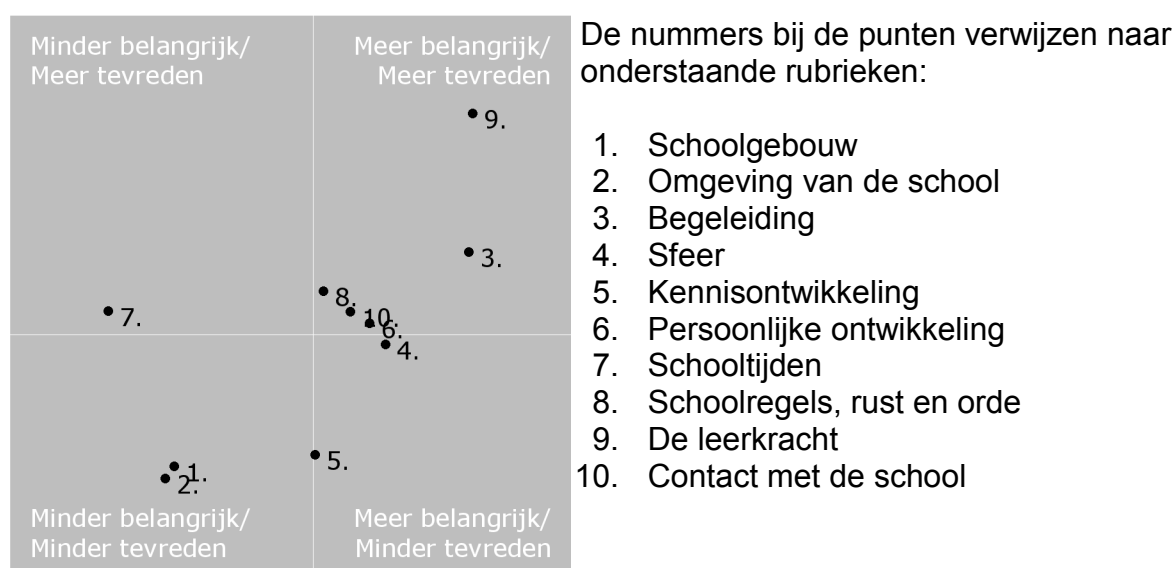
Minder belangrijk/
Meer tevreden

Meer belangrijk/
Meer tevreden

9.

3.

8.

7.

10.

6.

4.

5.

1.

2.

Minder belangrijk/
Minder tevreden

Meer belangrijk/
Minder tevreden

De nummers bij de punten verwijzen naar onderstaande rubrieken:

1. Schoolgebouw
2. Omgeving van de school
3. Begeleiding
4. Sfeer
5. Kennisontwikkeling
6. Persoonlijke ontwikkeling
7. Schooltijden
8. Schoolregels, rust en orde
9. De leerkracht
10. Contact met de school